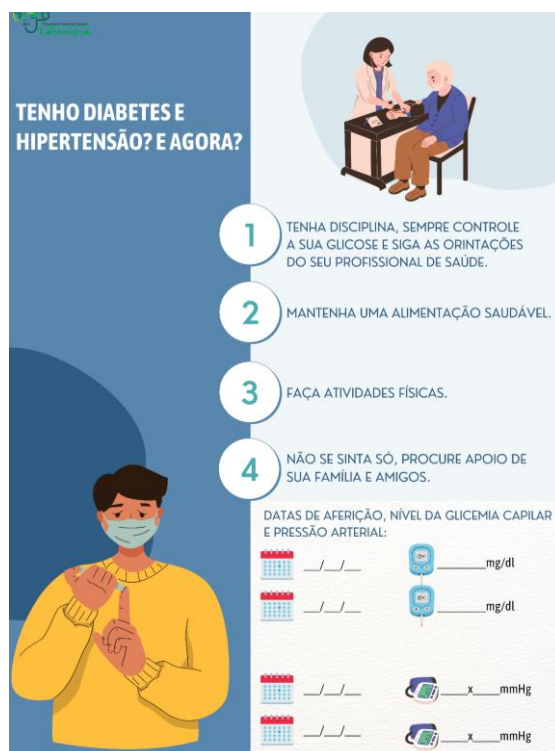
TENHO DIABETES E HIPERTENSÃO? E AGORA?

1 TENHA DISCIPLINA, SEMPRE CONTROLE A SUA GLICOSE E SIGA AS ORINTAÇÕES DO SEU PROFISSIONAL DE SAÚDE.

2 MANTENHA UMA ALIMENTAÇÃO SAUDÁVEL.

3 FAÇA ATIVIDADES FÍSICAS.

4 NÃO SE SINTA SÓ, PROCURE APOIO DE SUA FAMÍLIA E AMIGOS.

DATAS DE AFERIÇÃO, NÍVEL DA GLICEMIA CAPILAR E PRESSÃO ARTERIAL:

__/__/__ ______mg/dl

__/__/__ ______mg/dl

__/__/__ ____x____mmHg

__/__/__ ____x____mmHg